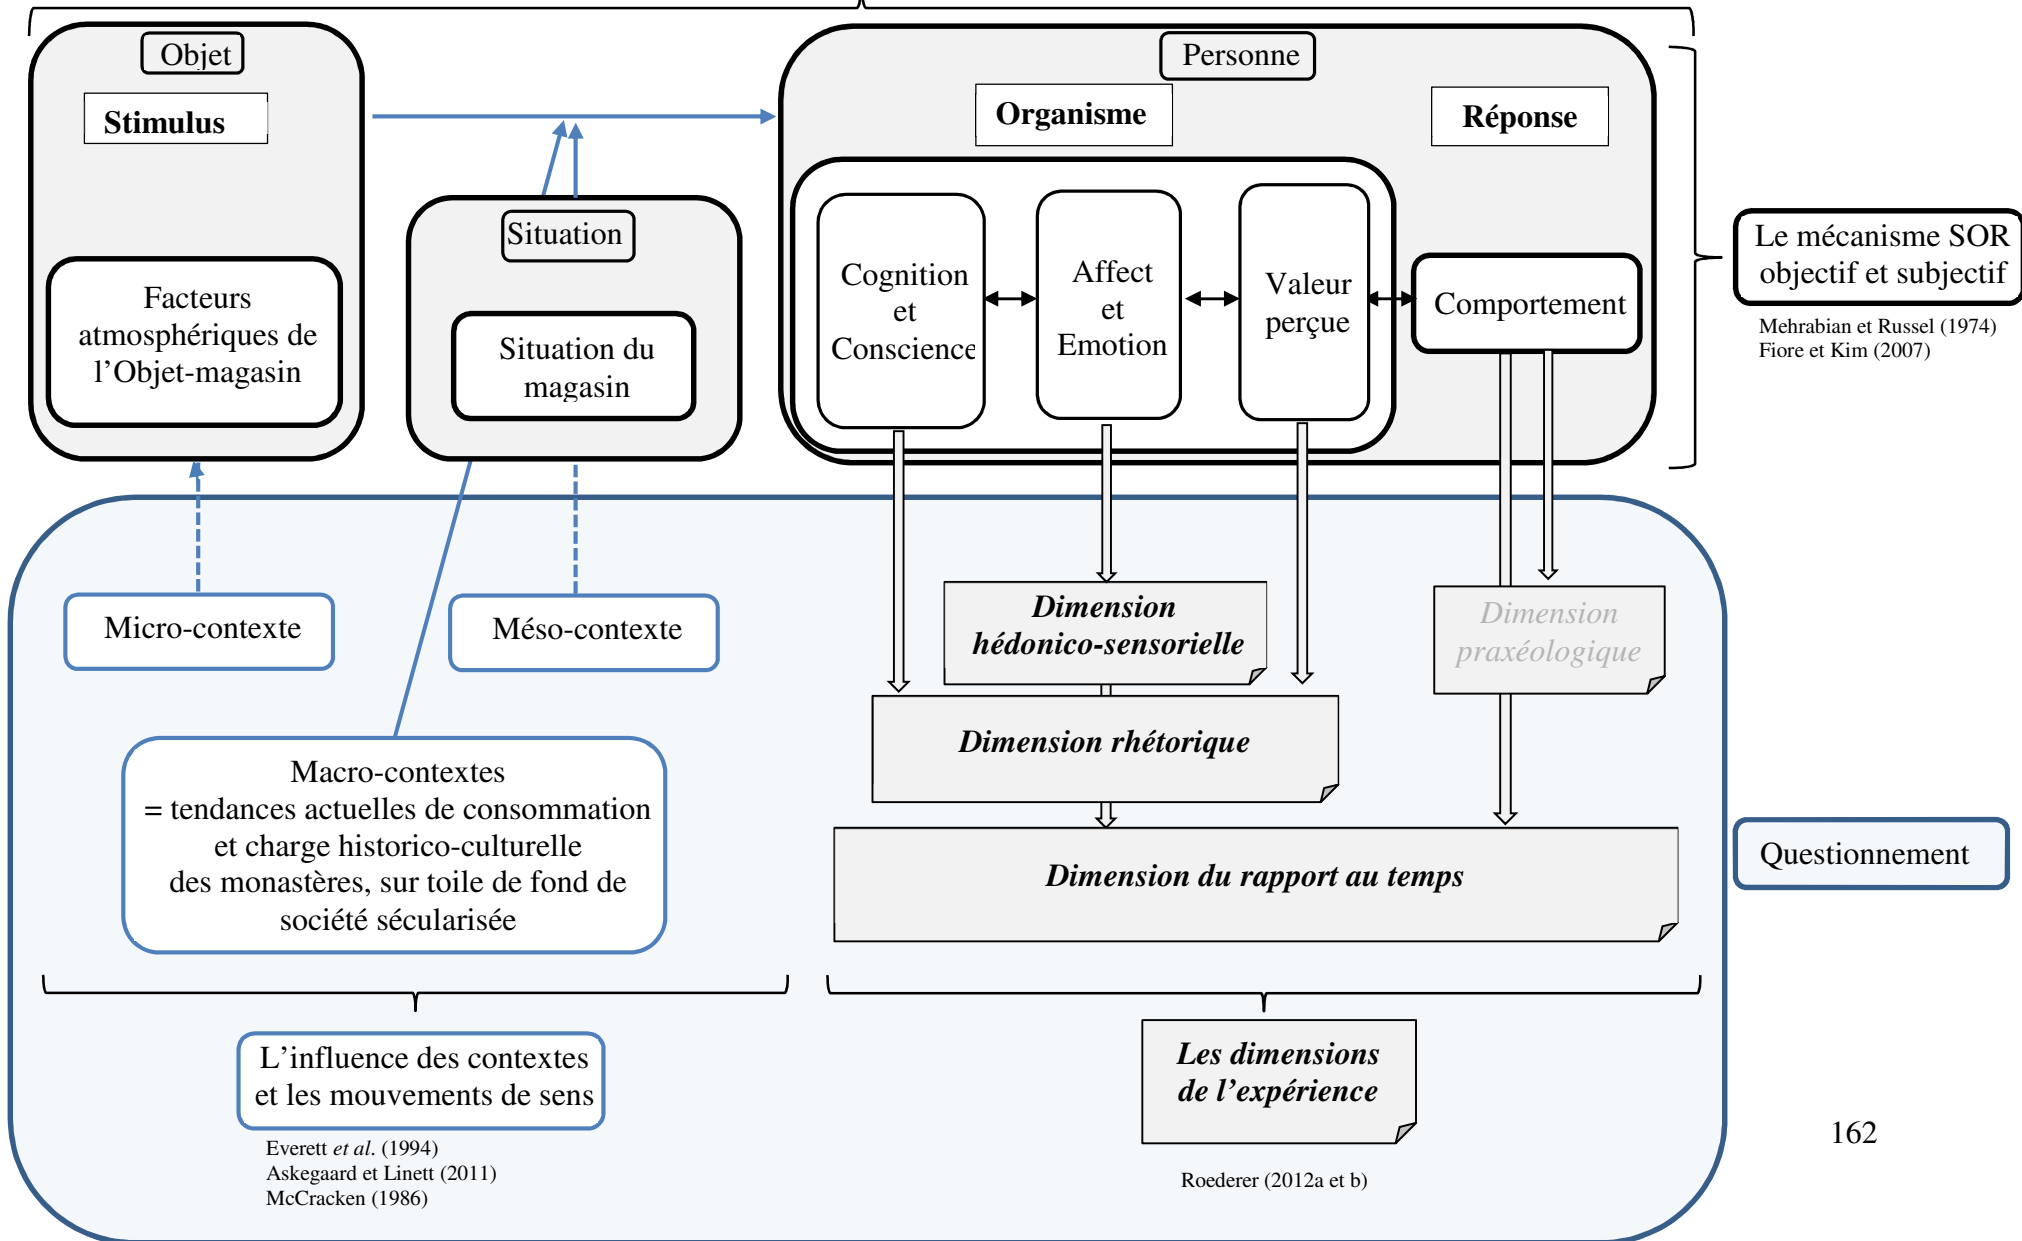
Objet

Stimulus

Facteurs atmosphériques de l'Objet-magasin

Situation

Situation du magasin

Personne

Organisme

Réponse

Cognition et Conscience

Affect et Emotion

Valeur perçue

Comportement

Le mécanisme SOR objectif et subjectif

Mehrabian et Russel (1974)
Fiore et Kim (2007)

Micro-contexte

Méso-contexte

Macro-contextes
= tendances actuelles de consommation et charge historico-culturelle des monastères, sur toile de fond de société sécularisée

Dimension hédonico-sensorielle

Dimension praxéologique

Dimension rhétorique

Dimension du rapport au temps

Questionnement

L'influence des contextes et les mouvements de sens

Everett *et al.* (1994)
Askegaard et Linett (2011)
McCracken (1986)

Les dimensions de l'expérience

Roederer (2012a et b)

162